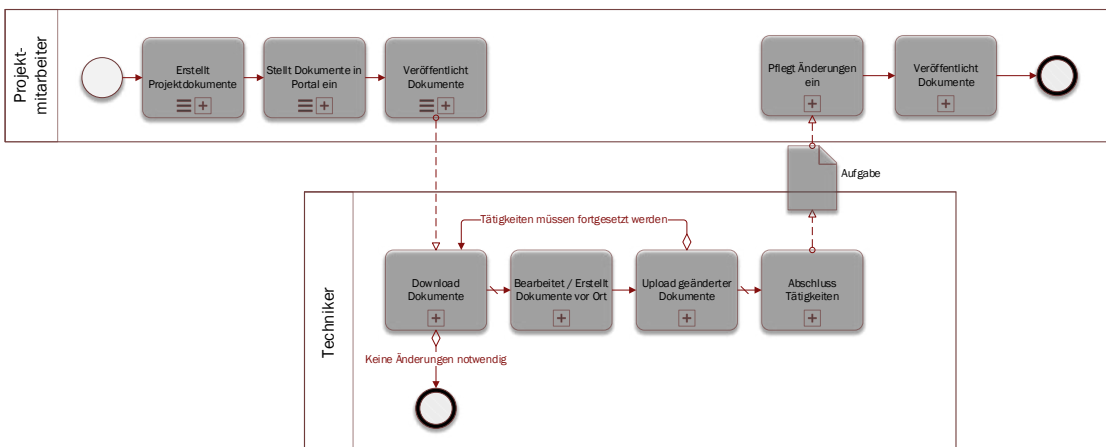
Projekt-mitarbeiter

Erstellt Projektdokumente

Stellt Dokumente in Portal ein

Veröffentlicht Dokumente

Pflegt Änderungen ein

Veröffentlicht Dokumente

Aufgabe

Techniker

Tätigkeiten müssen fortgesetzt werden

Download Dokumente

Bearbeitet / Erstellt Dokumente vor Ort

Upload geänderter Dokumente

Abschluss Tätigkeiten

Keine Änderungen notwendig